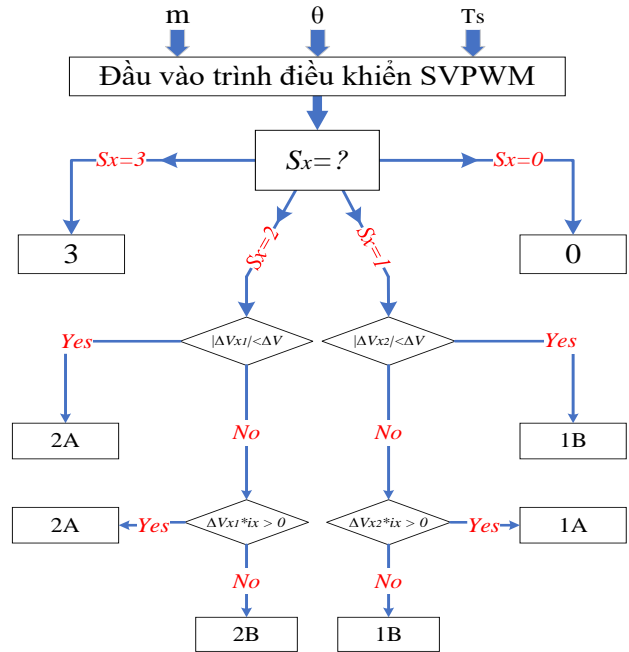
m

θ

Ts

Đầu vào trình điều khiển SVPWM

$S_x = ?$

$S_x=3$

$S_x=0$

3

0

$S_x=2$

$S_x=1$

$|\Delta V_{x1}|<\Delta V$

$|\Delta V_{x2}|<\Delta V$

Yes

Yes

2A

1B

No

No

2A

Yes

$\Delta V_{x1}*i_x > 0$

$\Delta V_{x2}*i_x > 0$

Yes

1A

No

No

2B

1B